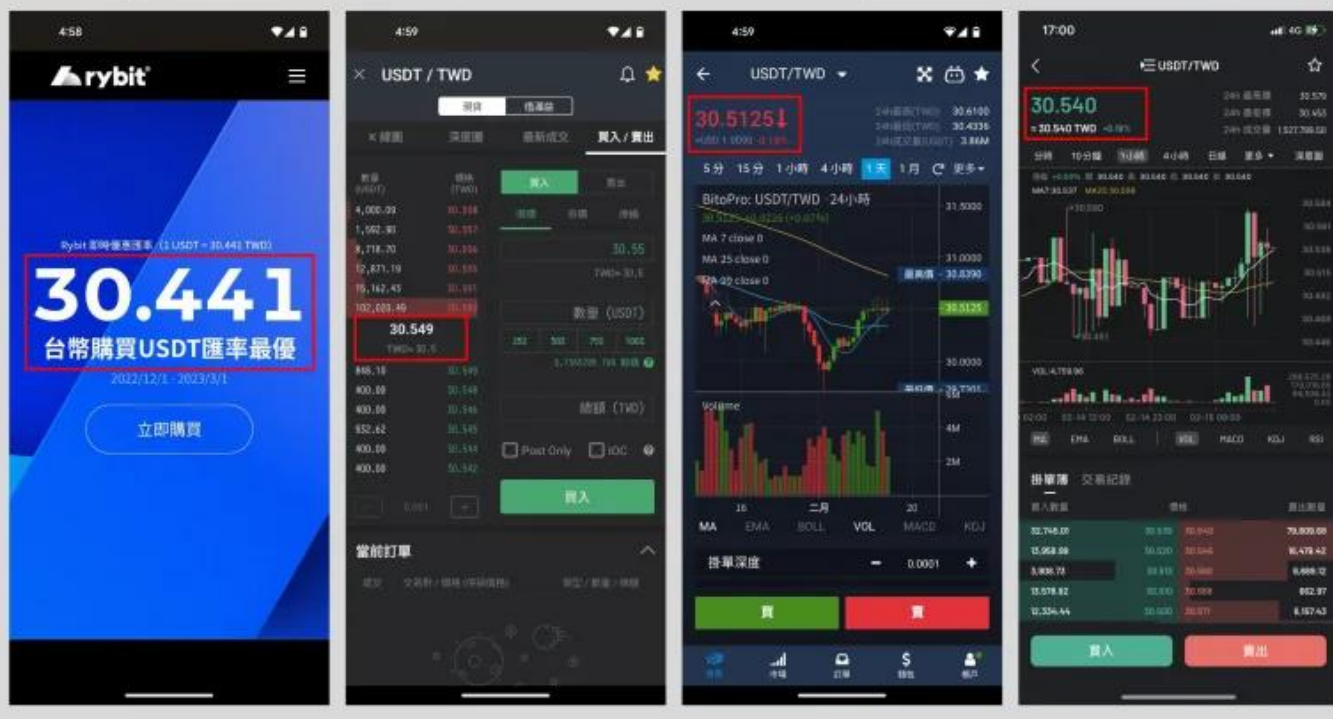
4:58

rybit

Rybit 即時優惠匯率（1 USDT = 30.441 TWD）

30.441

台幣購買USDT匯率最優

2022/12/1 - 2023/3/1

立即購買

4:59

USDT / TWD

現貨 借幣

K線圖 深度圖 最新成交 買入 / 賣出

數量 (USDT) 價格 (TWD)

4,000.00 30.558
1,592.90 30.557
8,718.70 30.556
12,871.19 30.555
15,162.45 30.551
102,020.46 30.550

30.549
TWD≈ 30.5

848.10 30.549
400.00 30.548
400.00 30.546
852.62 30.545
400.00 30.544
400.00 30.542

買入 賣出

30.55

數量 (USDT)

25% 50% 75% 100%

總額 (TWD)

Post Only IOC

買入

當前訂單

4:59

USDT/TWD

30.5125

5分 15分 1小時 4小時 1天 1月 更多

BitoPro: USDT/TWD · 24小時

MA 7 close 0
MA 25 close 0
MA 99 close 0

31.5000
31.0000
30.5125
30.0000

Volume

4M
2M

16 二月 20

MA EMA BOLL VOL MACD KDJ

掛單深度 0.0001

買 賣

17:00

USDT/TWD

30.540
≈ 30.540 TWD

分時 15分鐘 1小時 4小時 日線 更多 深度圖

VOL

MA EMA BOLL VOL MACD KDJ RSI

掛單簿 交易紀錄

32,748.01
13,958.09
3,906.73
13,578.92
12,334.44

79,809.08
16,478.42
6,689.12
862.97
6,157.43

買入 賣出